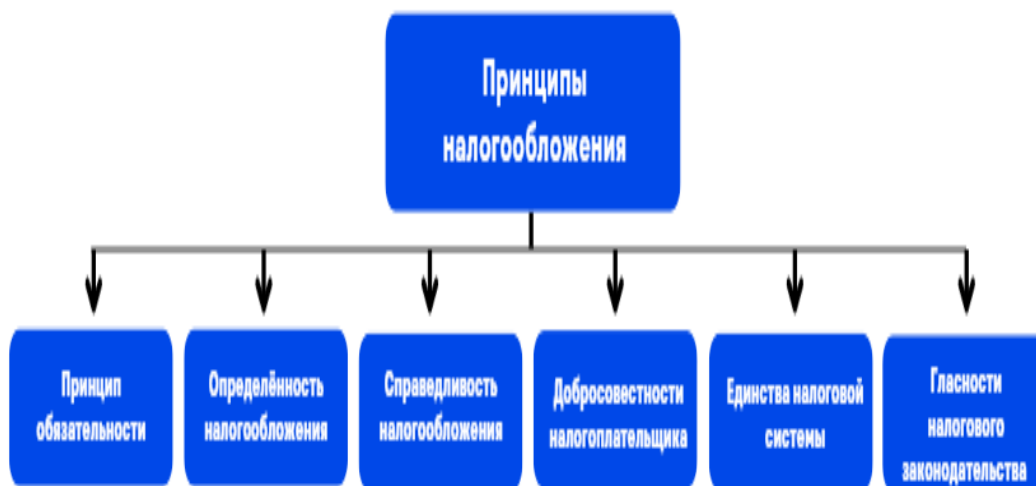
Принципы налогообложения

Принцип обязательности

Определённость налогообложения

Справедливость налогообложения

Добросовестности налогоплательщика

Единства налоговой системы

Гласности налогового законодательства